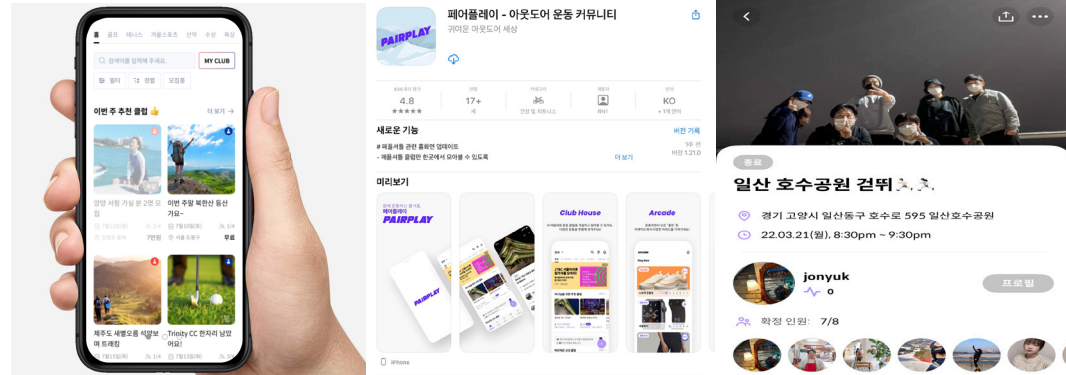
전체 골프 테니스 겨울스포츠 산책 수상 육상

검색어를 입력해 주세요.

MY CLUB

필터 정렬 모집중

이번 주 추천 클럽 👍

더 보기 →

양양 서핑 거실 분 2명 모집

이번 주말 북한산 등산 가요~

제주도 새별오름 석양보며 트래킹

Trinity CC 한자리 남았어요!

페어플레이 - 아웃도어 운동 커뮤니티

귀여운 아웃도어 세상

PAIRPLAY

4.8

★★★★★

17+

KO

새로운 기능

버전 기록

# 페플셔틀 관련 플레이 업데이트
- 페플셔틀 클럽만 한군데서 모아볼 수 있도록

더 보기

버전 1.21.0

미리보기

PAIRPLAY

Club House

Arcade

iPhone

종료

일산 호수공원 걷뛰🏃‍♂️🏃‍♂️

경기 고양시 일산동구 호수로 595 일산호수공원

22.03.21(월), 8:30pm ~ 9:30pm

jonyuk

0

프로필

확정 인원: 7/8